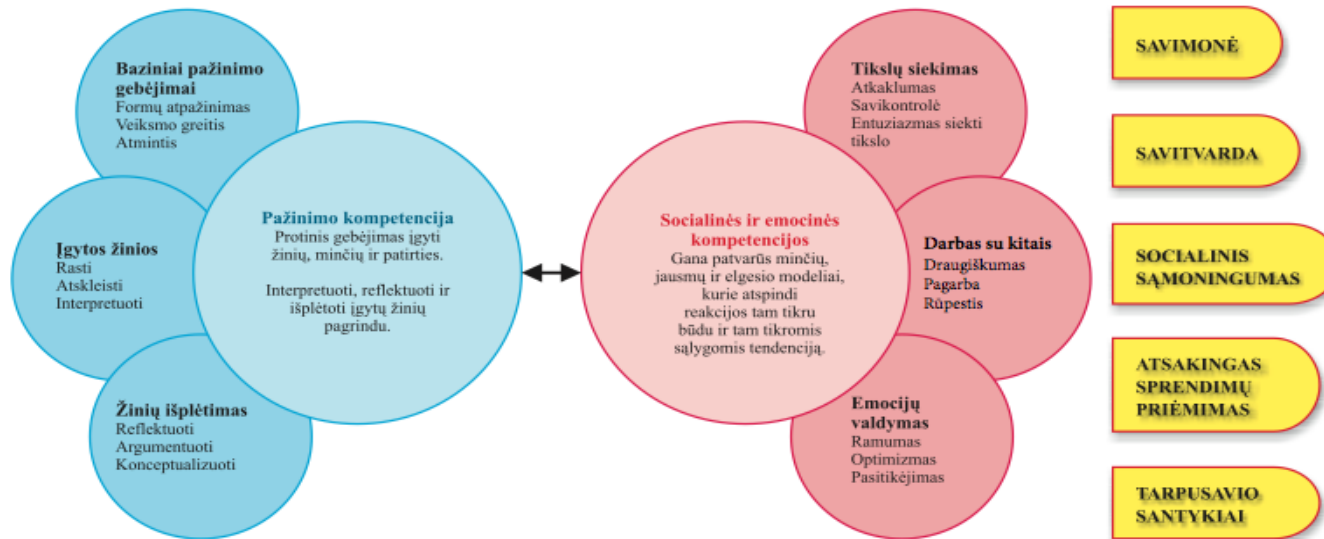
Baziniai pažinimo gebėjimai
Formų atpažinimas
Veiksmo greitis
Atmintis

Įgytos žinios
Rasti
Atskleisti
Interpretuoti

Žinių išplėtimas
Reflektuoti
Argumentuoti
Konceptualizuoti

Pažinimo kompetencija
Protinis gebėjimas įgyti žinių, minčių ir patirties.

Interpretuoti, reflektuoti ir išplėtoti įgytų žinių pagrindu.

Socialinės ir emocinės kompetencijos
Gana patvarūs minčių, jausmų ir elgesio modeliai, kurie atspindi reakcijos tam tikru būdu ir tam tikromis sąlygomis tendenciją.

Tikslų siekimas
Atkaklumas
Savikontrolė
Entuziazmas siekti tikslo

Darbas su kitais
Draugiškumas
Pagarba
Rūpestis

Emocijų valdymas
Ramumas
Optimizmas
Pasitikėjimas

SAVIMONĖ

SAVITVARDA

SOCIALINIS SĄMONINGUMAS

ATSAKINGAS SPRENDIMŲ PRIĖMIMAS

TARPUSAVIO SANTYKIAI